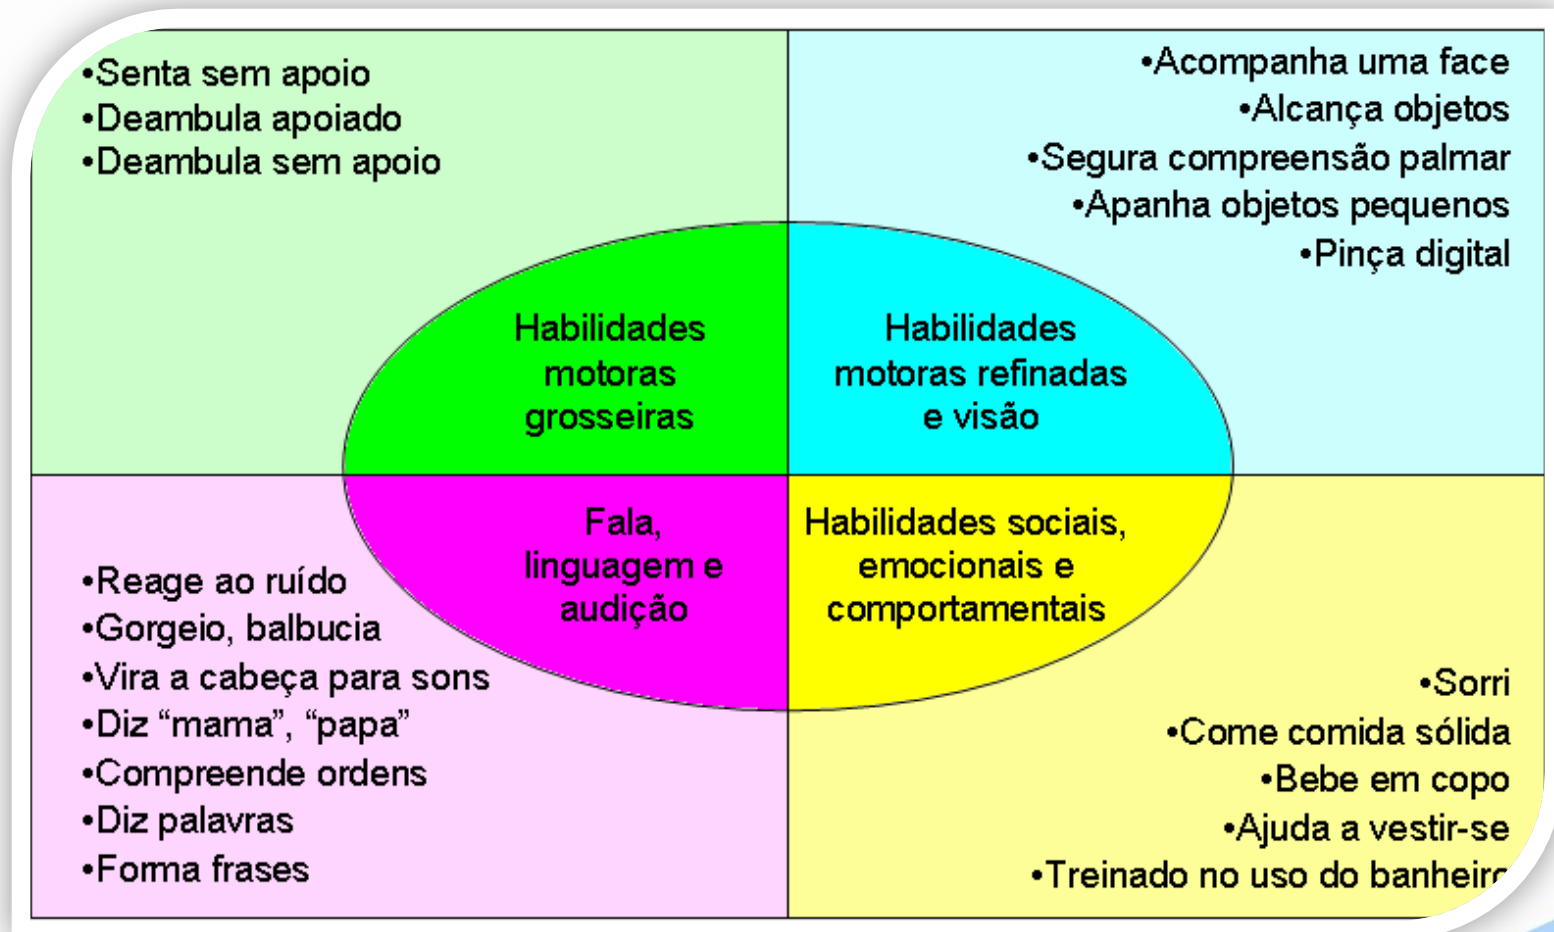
•Senta sem apoio
•Deambula apoiado
•Deambula sem apoio

•Acompanha uma face
•Alcança objetos
•Segura compreensão palmar
•Apanha objetos pequenos
•Pinça digital

Habilidades motoras grosseiras

Habilidades motoras refinadas e visão

Fala, linguagem e audição

Habilidades sociais, emocionais e comportamentais

•Reage ao ruído
•Gorgeio, balbucia
•Vira a cabeça para sons
•Diz “mama”, “papa”
•Compreende ordens
•Diz palavras
•Forma frases

•Sorri
•Come comida sólida
•Bebe em copo
•Ajuda a vestir-se
•Treinado no uso do banheir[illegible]